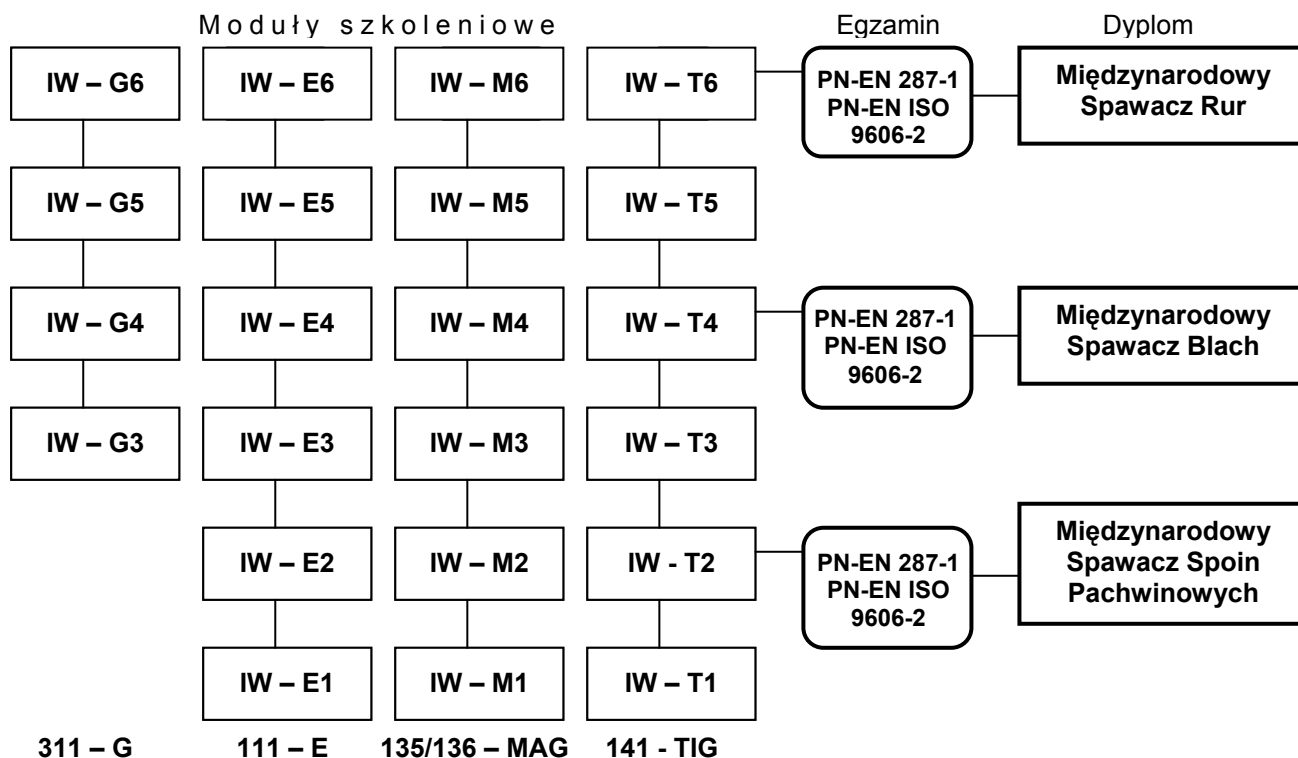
Moduły szkoleniowe

Egzamin

Dyplom

IW – G6

IW – E6

IW – M6

IW – T6

PN-EN 287-1
PN-EN ISO
9606-2

Międzynarodowy
Spawacz Rur

IW – G5

IW – E5

IW – M5

IW – T5

IW – G4

IW – E4

IW – M4

IW – T4

PN-EN 287-1
PN-EN ISO
9606-2

Międzynarodowy
Spawacz Blach

IW – G3

IW – E3

IW – M3

IW – T3

IW – E2

IW – M2

IW - T2

PN-EN 287-1
PN-EN ISO
9606-2

Międzynarodowy
Spawacz Spoin
Pachwinowych

IW – E1

IW – M1

IW – T1

311 – G

111 – E

135/136 – MAG

141 - TIG